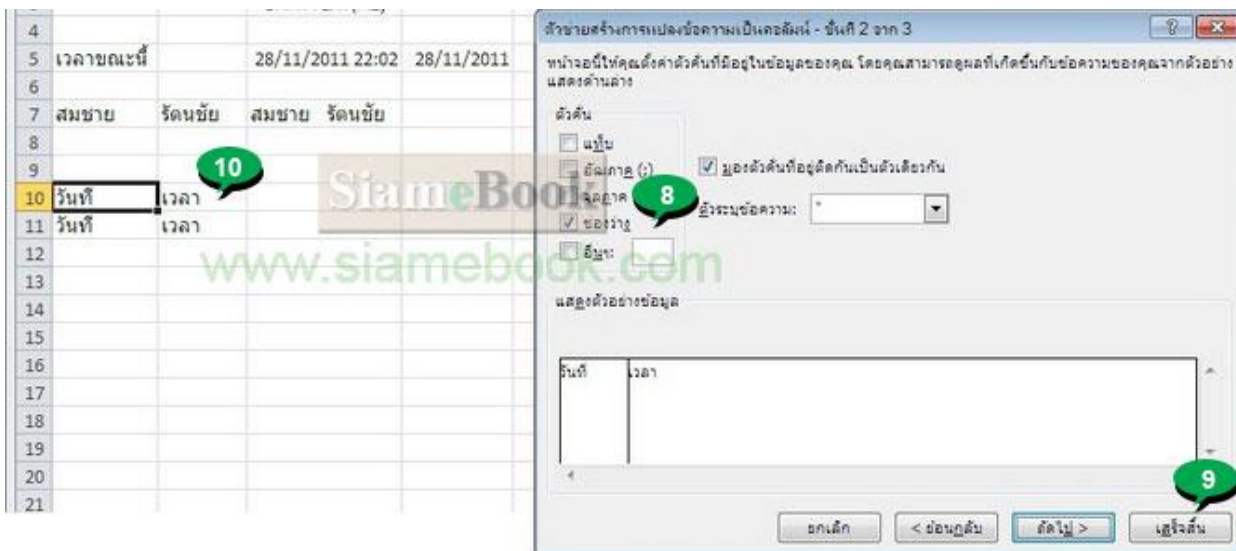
| 4 | | | |
|---|---|---|---|
| 5 | เวลาขณะนี้ | | 28/11/2011 22:02 | 28/11/2011 |
| 6 | | | |
| 7 | สมชาย | รัตนชัย | สมชาย รัตนชัย |
| 8 | | | |
| 9 | | | |
| 10 | วันที่ | เวลา | |
| 11 | วันที่ | เวลา | |
| 12 | | | |
| 13 | | | |
| 14 | | | |
| 15 | | | |
| 16 | | | |
| 17 | | | |
| 18 | | | |
| 19 | | | |
| 20 | | | |
| 21 | | | |

10

SiameBook
www.siamebook.com

ตัวช่วยสร้างการแปลงข้อความเป็นคอลัมน์ - ขั้นที่ 2 จาก 3

หน้าจอนี้ให้คุณตั้งค่าตัวคั่นที่มีอยู่ในข้อมูลของคุณ โดยคุณสามารถดูผลที่เกิดขึ้นกับข้อความของคุณจากตัวอย่างแสดงด้านล่าง

ตัวคั่น
แท็บ
อัฒภาค (;)
จุลภาค
ช่องว่าง
อื่นๆ:

8

มองตัวคั่นที่อยู่ติดกันเป็นตัวเดียวกัน
ตัวระบุข้อความ: "

แสดงตัวอย่างข้อมูล

วันที่ เวลา

9

ยกเลิก < ย้อนกลับ ถัดไป > เสร็จสิ้น